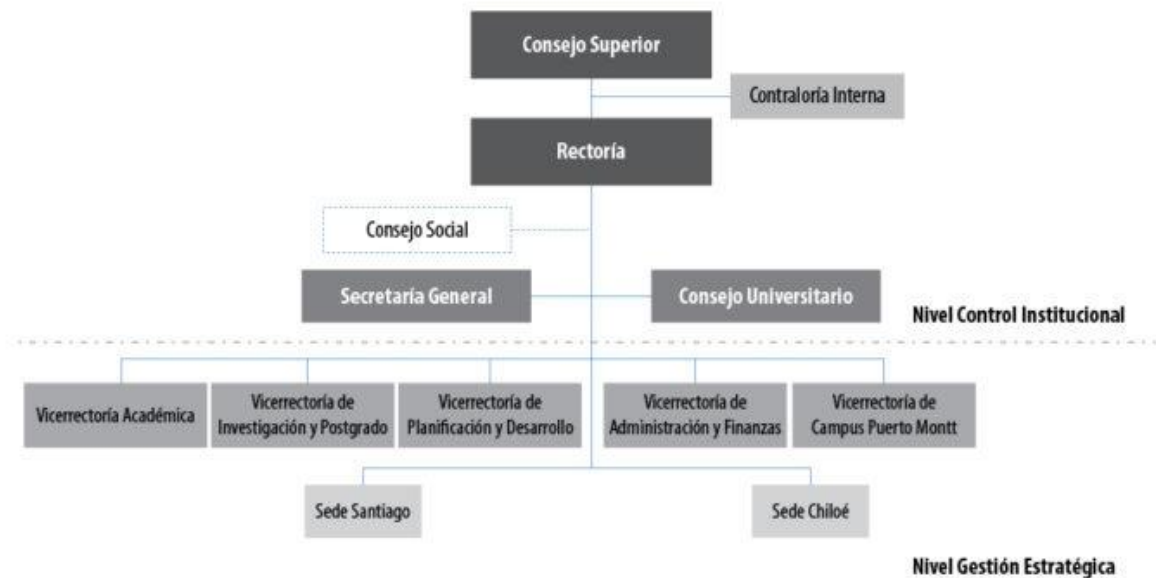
Consejo Superior

Contraloría Interna

Rectoría

Consejo Social

Secretaría General

Consejo Universitario

Nivel Control Institucional

Vicerrectoría Académica

Vicerrectoría de Investigación y Postgrado

Vicerrectoría de Planificación y Desarrollo

Vicerrectoría de Administración y Finanzas

Vicerrectoría de Campus Puerto Montt

Sede Santiago

Sede Chiloé

Nivel Gestión Estratégica